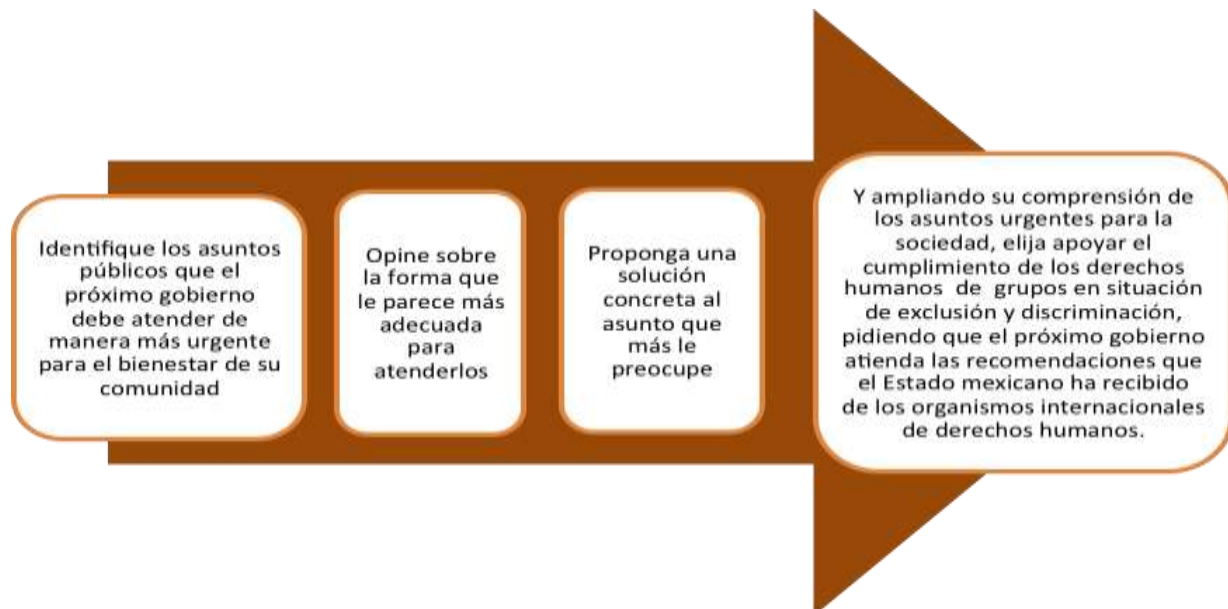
Identifique los asuntos públicos que el próximo gobierno debe atender de manera más urgente para el bienestar de su comunidad

Opine sobre la forma que le parece más adecuada para atenderlos

Proponga una solución concreta al asunto que más le preocupe

Y ampliando su comprensión de los asuntos urgentes para la sociedad, elija apoyar el cumplimiento de los derechos humanos de grupos en situación de exclusión y discriminación, pidiendo que el próximo gobierno atienda las recomendaciones que el Estado mexicano ha recibido de los organismos internacionales de derechos humanos.